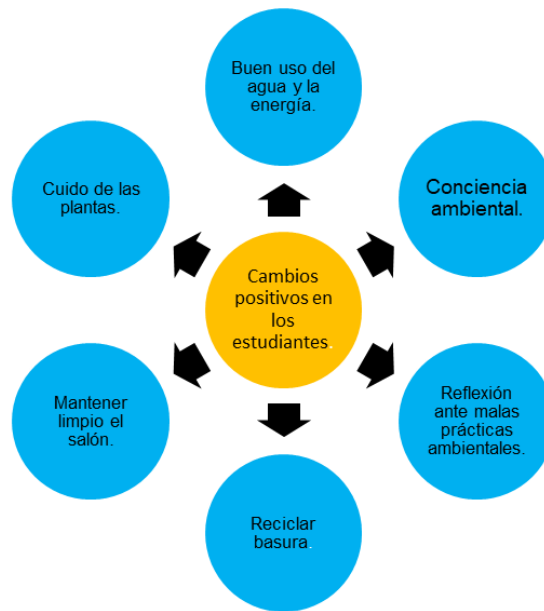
Cambios positivos en los estudiantes.

Buen uso del agua y la energía.

Conciencia ambiental.

Reflexión ante malas prácticas ambientales.

Reciclar basura.

Mantener limpio el salón.

Cuido de las plantas.